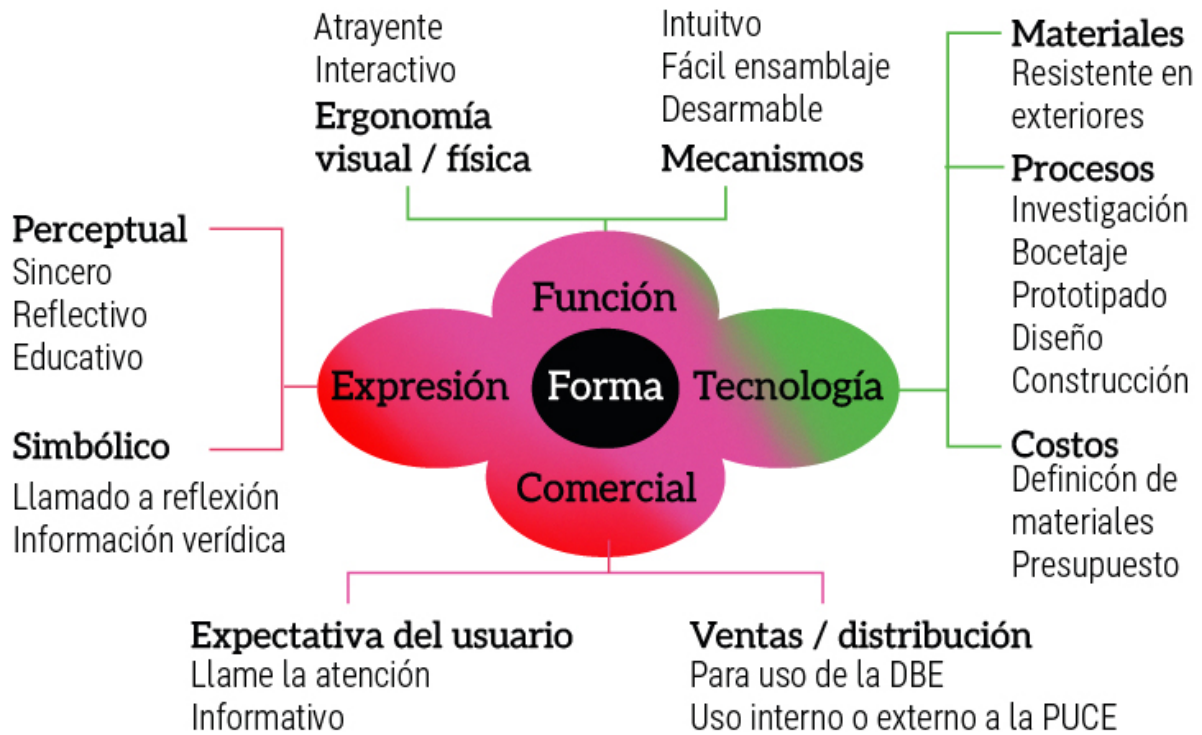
Atrayente
Interactivo
**Ergonomía visual / física**

Intuitvo
Fácil ensamblaje
Desarmable
**Mecanismos**

**Materiales**
Resistente en exteriores

**Procesos**
Investigación
Bocetaje
Prototipado
Diseño
Construcción

**Costos**
Definicón de materiales
Presupuesto

**Perceptual**
Sincero
Reflectivo
Educativo

**Simbólico**
Llamado a reflexión
Información verídica

Función
Expresión
Forma
Tecnología
Comercial

**Expectativa del usuario**
Llame la atención
Informativo

**Ventas / distribución**
Para uso de la DBE
Uso interno o externo a la PUCE